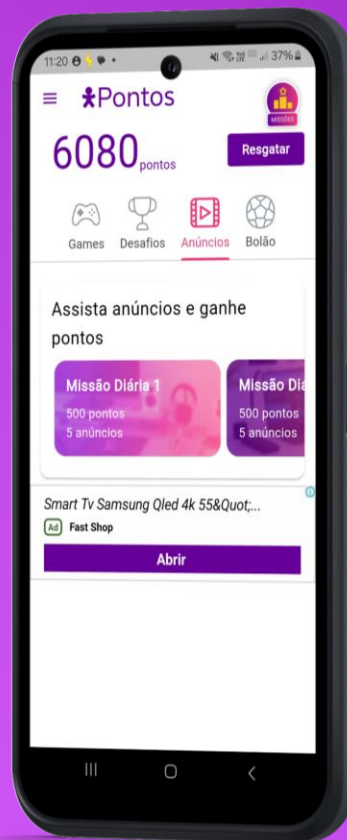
11:20 37%

Pontos

MISSÕES

6080 pontos

Resgatar

Games Desafios Anúncios Bolão

Assista anúncios e ganhe pontos

Missão Diária 1
500 pontos
5 anúncios

Missão Diá
500 pontos
5 anúncios

Smart Tv Samsung Qled 4k 55&Quot;...
Ad Fast Shop

Abrir